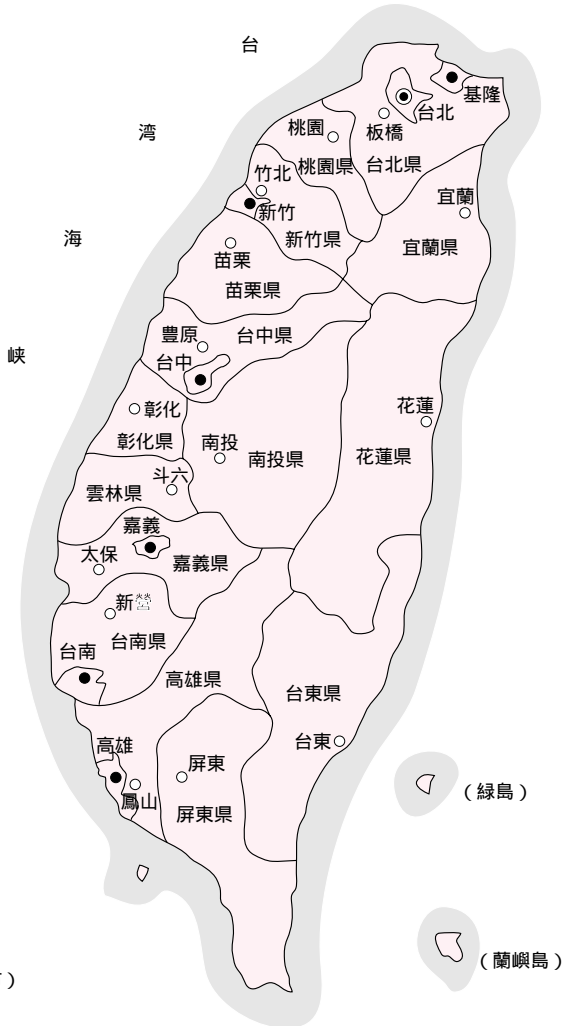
台
湾
海
峡

基隆
台北
桃園
板橋
桃園県
台北県
竹北
新竹
宜蘭
新竹県
宜蘭県
苗栗
苗栗県
豊原
台中県
台中
花蓮
彰化
彰化県
南投
南投県
花蓮県
斗六
雲林県
嘉義
太保
嘉義県
新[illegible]
台南
台南県
高雄県
台東県
高雄
台東
屏東
鳳山
屏東県
（緑島）
（蘭嶼島）
）